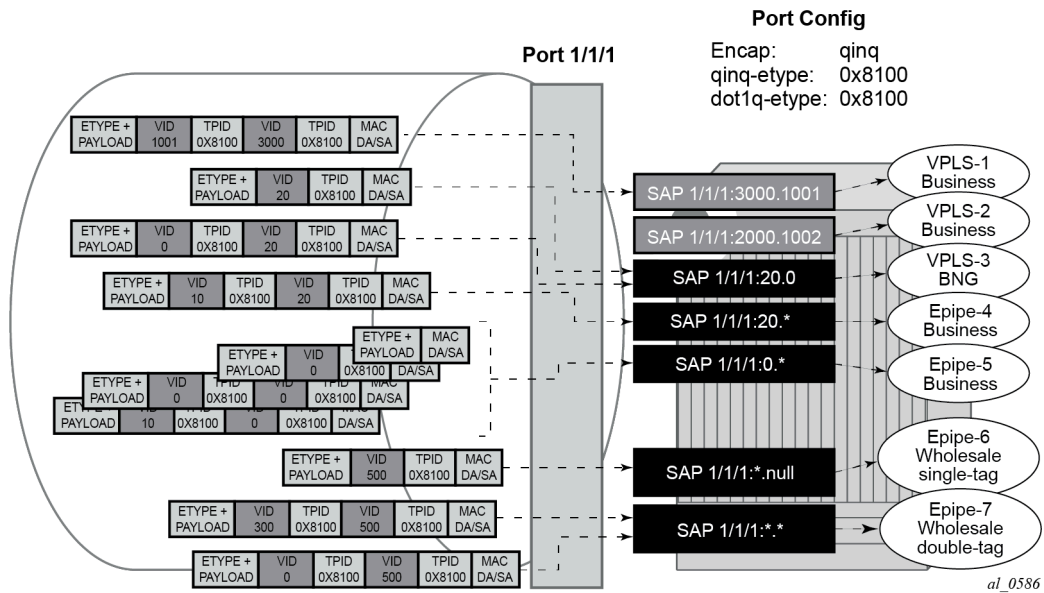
Port Config

Encap: qinq
qinq-etype: 0x8100
dot1q-etype: 0x8100

Port 1/1/1

| ETYPE + PAYLOAD | VID 1001 | TPID 0X8100 | VID 3000 | TPID 0X8100 | MAC DA/SA |
|---|---|---|---|---|---|

| ETYPE + PAYLOAD | VID 20 | TPID 0X8100 | MAC DA/SA |
|---|---|---|---|

| ETYPE + PAYLOAD | VID 0 | TPID 0X8100 | VID 20 | TPID 0X8100 | MAC DA/SA |
|---|---|---|---|---|---|

| ETYPE + PAYLOAD | VID 10 | TPID 0X8100 | VID 20 | TPID 0X8100 | MAC DA/SA |
|---|---|---|---|---|---|

| ETYPE + PAYLOAD | MAC DA/SA |
|---|---|

| ETYPE + PAYLOAD | VID 0 | 0X8100 | DA/SA |
|---|---|---|---|

| ETYPE + PAYLOAD | VID 0 | TPID 0X8100 | VID 0 | MAC DA/SA |
|---|---|---|---|---|

| PAYLOAD | 10 | 0X8100 | 0 | 0X8100 | DA/SA |
|---|---|---|---|---|---|

| ETYPE + PAYLOAD | VID 500 | TPID 0X8100 | MAC DA/SA |
|---|---|---|---|

| ETYPE + PAYLOAD | VID 300 | TPID 0X8100 | VID 500 | TPID 0X8100 | MAC DA/SA |
|---|---|---|---|---|---|

| ETYPE + PAYLOAD | VID 0 | TPID 0X8100 | VID 500 | TPID 0X8100 | MAC DA/SA |
|---|---|---|---|---|---|

SAP 1/1/1:3000.1001
SAP 1/1/1:2000.1002
SAP 1/1/1:20.0
SAP 1/1/1:20.*
SAP 1/1/1:0.*
SAP 1/1/1:*.null
SAP 1/1/1:*.*

VPLS-1 Business
VPLS-2 Business
VPLS-3 BNG
Epipe-4 Business
Epipe-5 Business
Epipe-6 Wholesale single-tag
Epipe-7 Wholesale double-tag

al_0586